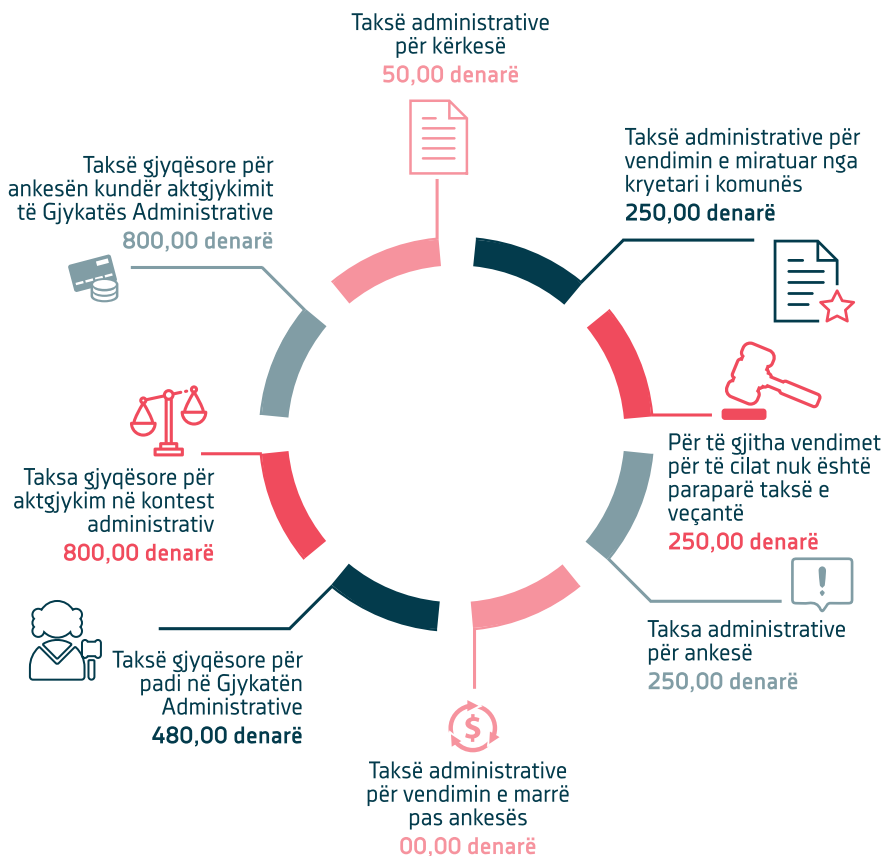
Taksë administrative për kërkesë
50,00 denarë

Taksë administrative për vendimin e miratuar nga kryetari i komunës
250,00 denarë

Për të gjitha vendimet për të cilat nuk është paraparë taksë e veçantë
250,00 denarë

Taksa administrative për ankesë
250,00 denarë

Taksë administrative për vendimin e marrë pas ankesës
00,00 denarë

Taksë gjyqësore për padi në Gjykatën Administrative
480,00 denarë

Taksa gjyqësore për aktgjykim në kontest administrativ
800,00 denarë

Taksë gjyqësore për ankesën kundër aktgjykimit të Gjykatës Administrative
800,00 denarë